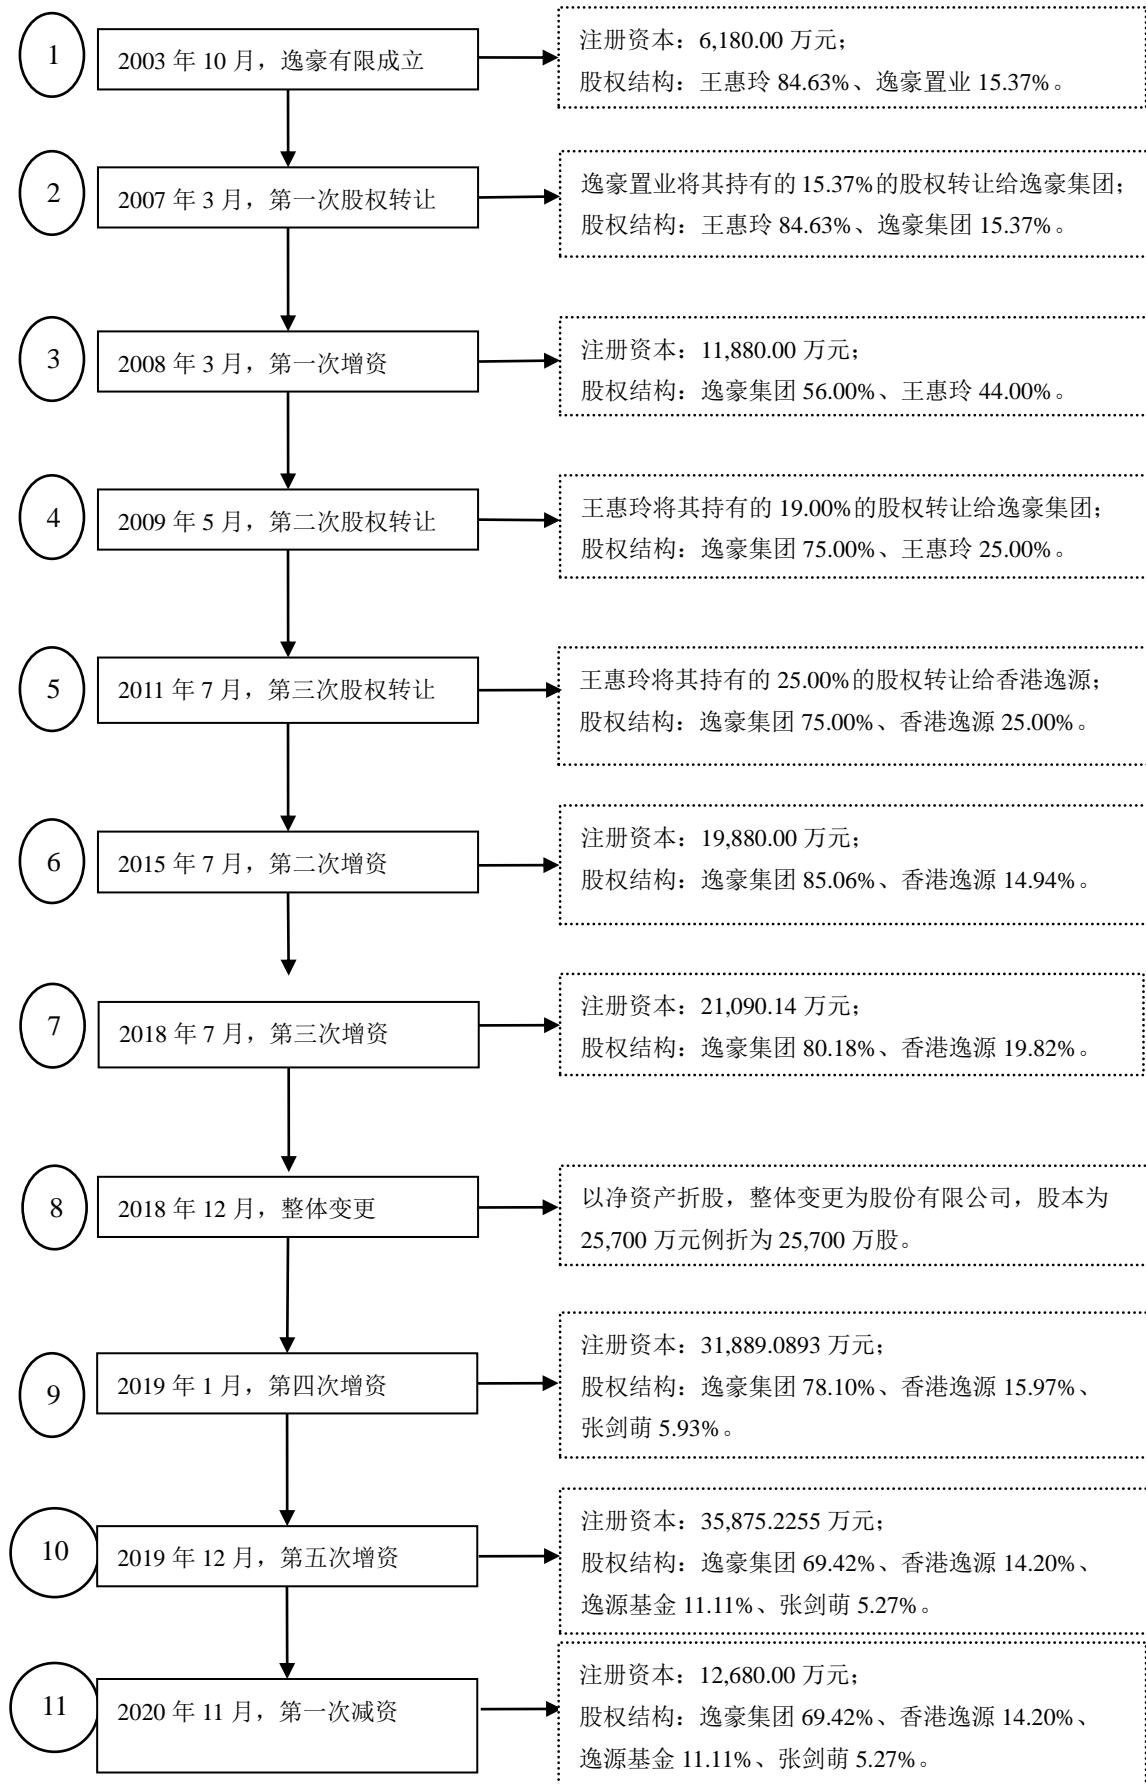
1

2003 年 10 月，逸豪有限成立

注册资本：6,180.00 万元；
股权结构：王惠玲 84.63%、逸豪置业 15.37%。

2

2007 年 3 月，第一次股权转让

逸豪置业将其持有的 15.37%的股权转让给逸豪集团；
股权结构：王惠玲 84.63%、逸豪集团 15.37%。

3

2008 年 3 月，第一次增资

注册资本：11,880.00 万元；
股权结构：逸豪集团 56.00%、王惠玲 44.00%。

4

2009 年 5 月，第二次股权转让

王惠玲将其持有的 19.00%的股权转让给逸豪集团；
股权结构：逸豪集团 75.00%、王惠玲 25.00%。

5

2011 年 7 月，第三次股权转让

王惠玲将其持有的 25.00%的股权转让给香港逸源；
股权结构：逸豪集团 75.00%、香港逸源 25.00%。

6

2015 年 7 月，第二次增资

注册资本：19,880.00 万元；
股权结构：逸豪集团 85.06%、香港逸源 14.94%。

7

2018 年 7 月，第三次增资

注册资本：21,090.14 万元；
股权结构：逸豪集团 80.18%、香港逸源 19.82%。

8

2018 年 12 月，整体变更

以净资产折股，整体变更为股份有限公司，股本为 25,700 万元例折为 25,700 万股。

9

2019 年 1 月，第四次增资

注册资本：31,889.0893 万元；
股权结构：逸豪集团 78.10%、香港逸源 15.97%、张剑萌 5.93%。

10

2019 年 12 月，第五次增资

注册资本：35,875.2255 万元；
股权结构：逸豪集团 69.42%、香港逸源 14.20%、逸源基金 11.11%、张剑萌 5.27%。

11

2020 年 11 月，第一次减资

注册资本：12,680.00 万元；
股权结构：逸豪集团 69.42%、香港逸源 14.20%、逸源基金 11.11%、张剑萌 5.27%。